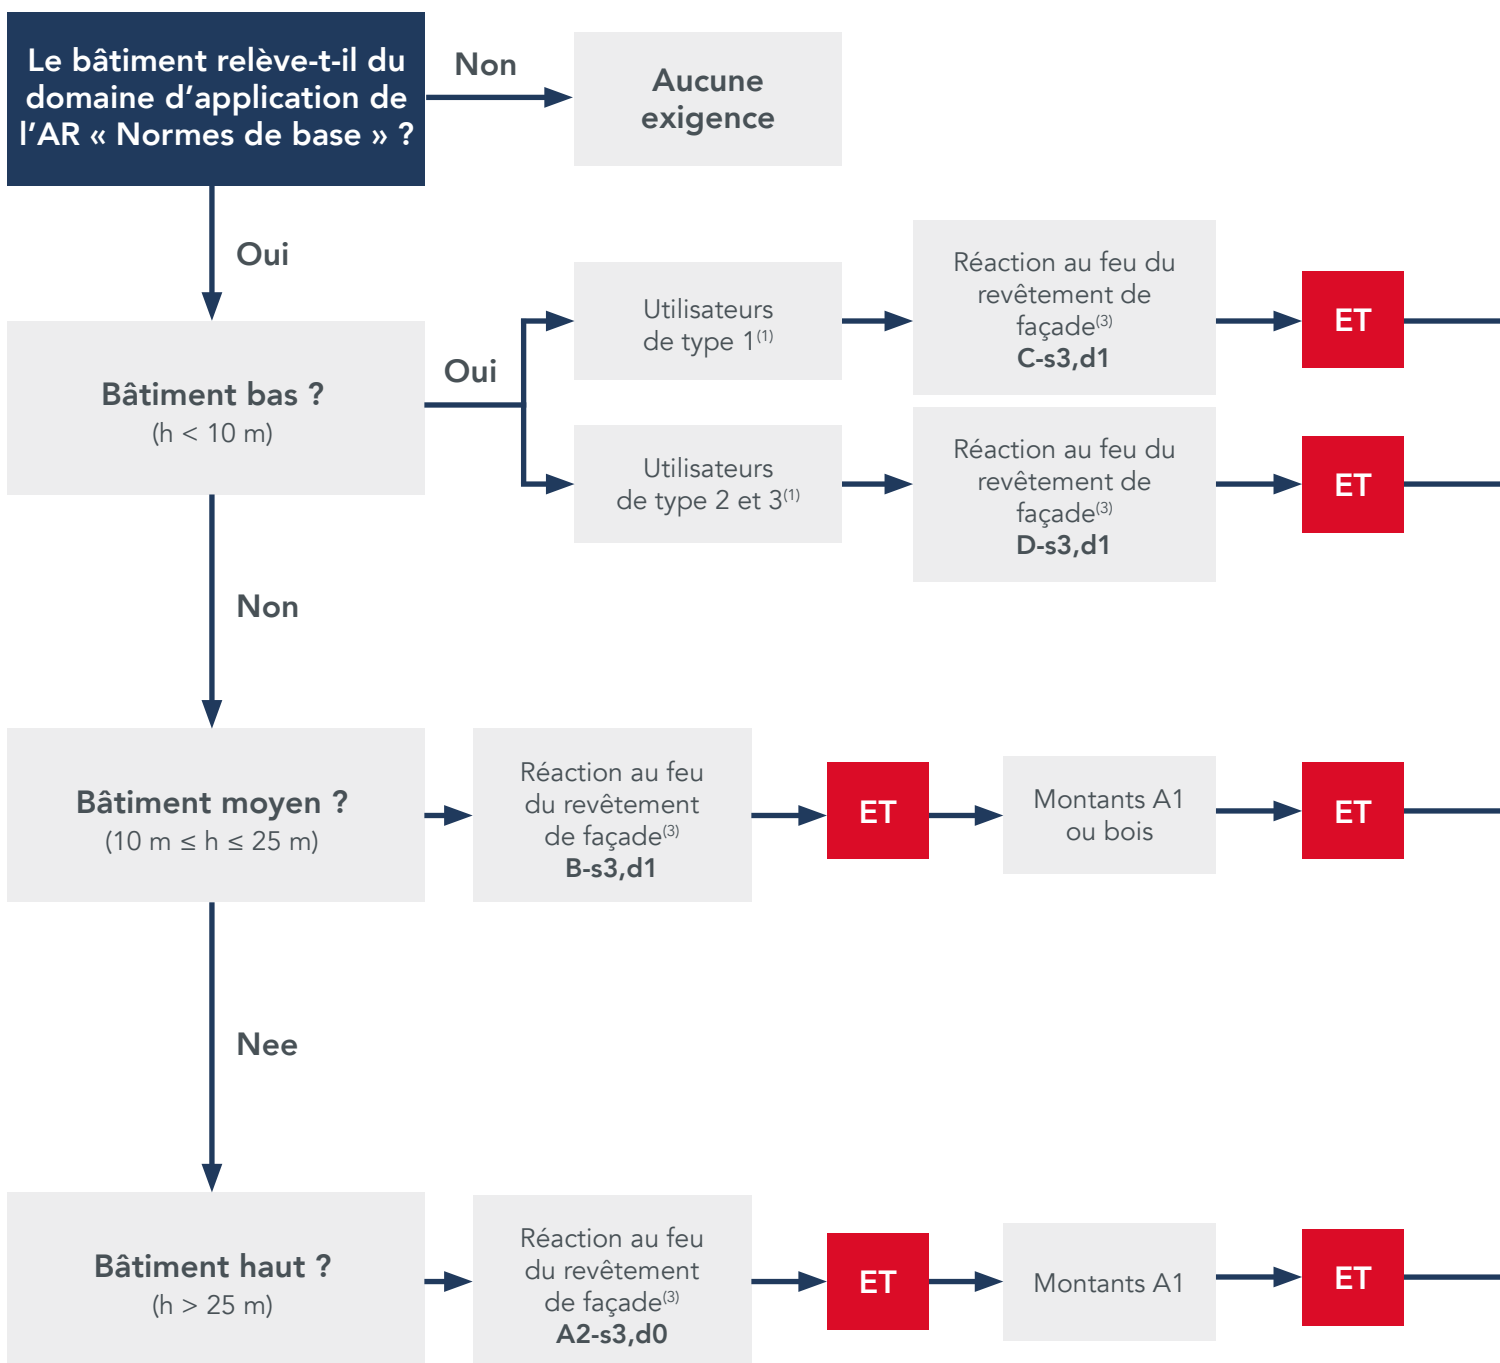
Le bâtiment relève-t-il du domaine d'application de l'AR « Normes de base » ?

Non

Aucune exigence

Oui

Bâtiment bas ?
(h < 10 m)

Oui

Utilisateurs de type 1$^{(1)}$

Réaction au feu du revêtement de façade$^{(3)}$
C-s3,d1

ET

Utilisateurs de type 2 et 3$^{(1)}$

Réaction au feu du revêtement de façade$^{(3)}$
D-s3,d1

ET

Non

Bâtiment moyen ?
(10 m ≤ h ≤ 25 m)

Réaction au feu du revêtement de façade$^{(3)}$
B-s3,d1

ET

Montants A1 ou bois

ET

Nee

Bâtiment haut ?
(h > 25 m)

Réaction au feu du revêtement de façade$^{(3)}$
A2-s3,d0

ET

Montants A1

ET